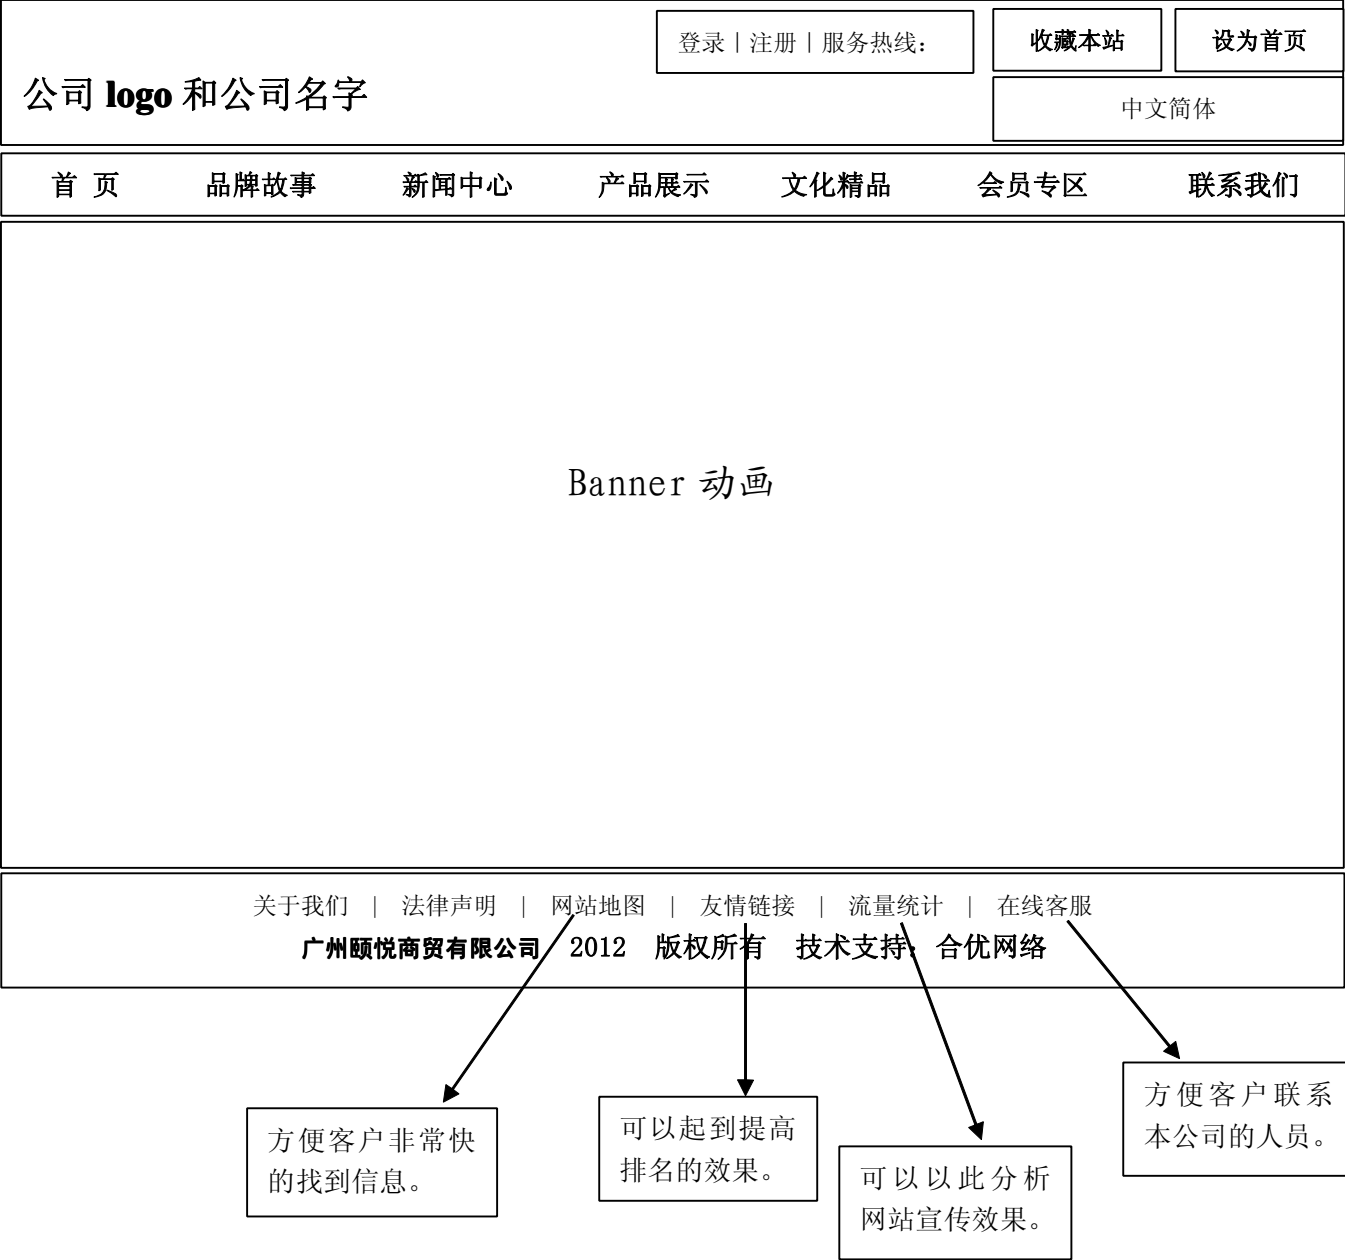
登录丨注册丨服务热线：

收藏本站

设为首页

公司 logo 和公司名字

中文简体

首 页 品牌故事 新闻中心 产品展示 文化精品 会员专区 联系我们

Banner 动画

关于我们 | 法律声明 | 网站地图 | 友情链接 | 流量统计 | 在线客服

广州颐悦商贸有限公司 2012 版权所有 技术支持：合优网络

方便客户非常快的找到信息。

可以起到提高排名的效果。

可以以此分析网站宣传效果。

方便客户联系本公司的人员。